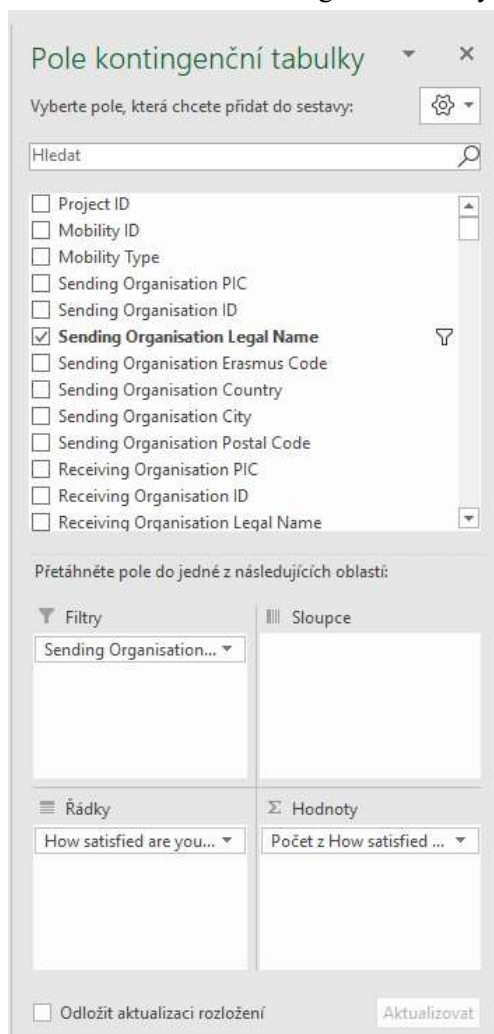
Pole kontingenční tabulky

Vyberte pole, která chcete přidat do sestavy:

Hledat

Project ID
Mobility ID
Mobility Type
Sending Organisation PIC
Sending Organisation ID
Sending Organisation Legal Name
Sending Organisation Erasmus Code
Sending Organisation Country
Sending Organisation City
Sending Organisation Postal Code
Receiving Organisation PIC
Receiving Organisation ID
Receiving Organisation Legal Name

Přetáhněte pole do jedné z následujících oblastí:

Filtry
Sending Organisation...

Sloupce

Řádky
How satisfied are you...

Σ Hodnoty
Počet z How satisfied ...

Odložit aktualizaci rozložení

Aktualizovat